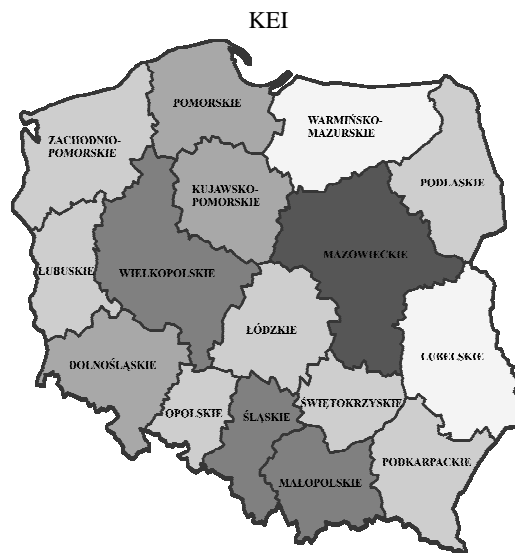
KEI

POMORSKIE

WARMIŃSKO-MAZURSKIE

ZACHODNIO-POMORSKIE

KUJAWSKO-POMORSKIE

PODLASKIE

MAZOWIECKIE

LUBUSKIE

WIELKOPOLSKIE

ŁÓDZKIE

LUBELSKIE

DOLNOŚLĄSKIE

OPOLSKIE

ŚLĄSKIE

ŚWIĘTOKRZYSKIE

MAŁOPOLSKIE

PODKARPACKIE